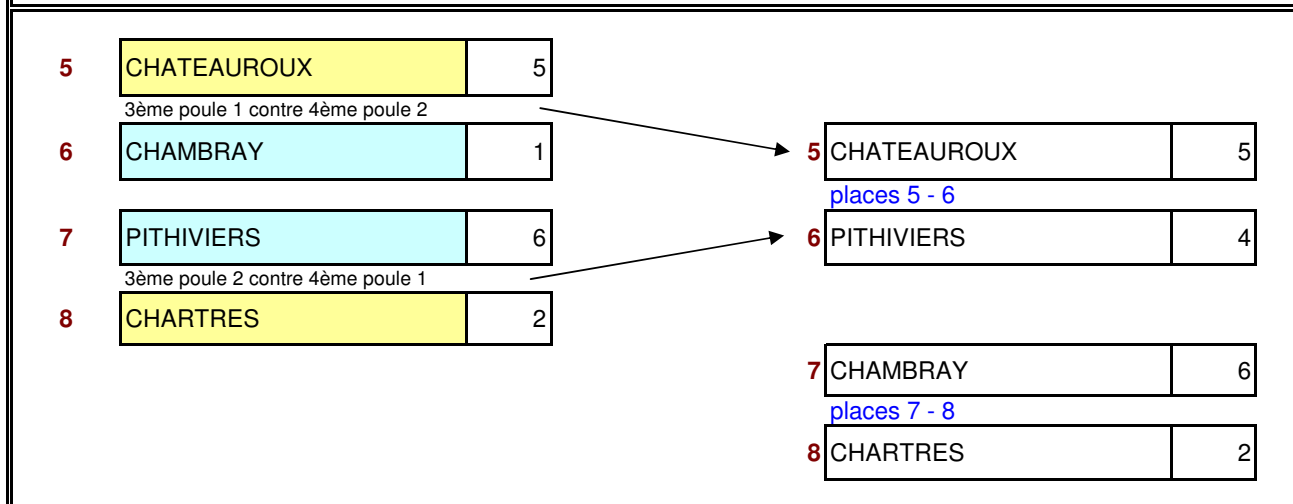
5 CHATEAUROUX 5

3ème poule 1 contre 4ème poule 2

6 CHAMBRAY 1

7 PITHIVIERS 6

3ème poule 2 contre 4ème poule 1

8 CHARTRES 2

5 CHATEAUROUX 5

places 5 - 6

6 PITHIVIERS 4

7 CHAMBRAY 6

places 7 - 8

8 CHARTRES 2